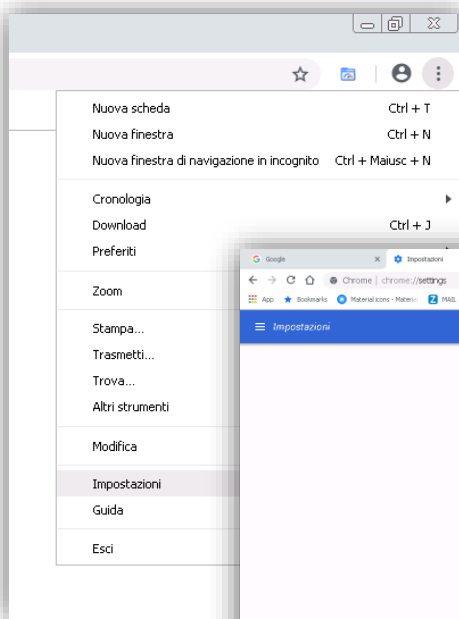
Nuova scheda Ctrl + T
Nuova finestra Ctrl + N
Nuova finestra di navigazione in incognito Ctrl + Maiusc + N

Cronologia
Download Ctrl + J
Preferiti

Zoom

Stampa...
Trasmetti...
Trova...
Altri strumenti

Modifica

Impostazioni
Guida

Esci

Google
Impostazioni
Chrome | chrome://settings
App Bookmarks Material icons - Materia MAIL
Impostazioni